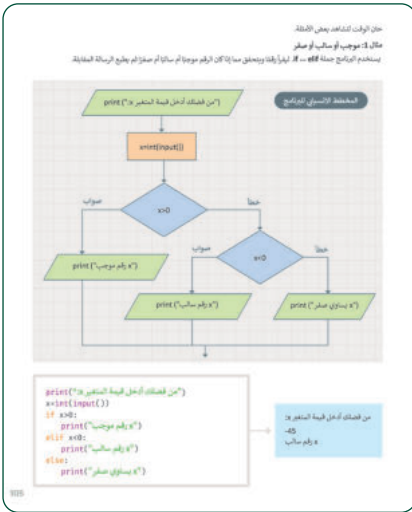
حان الوقت لتشاهد بعض الأمثلة.

مثال 1: موجب أو سالب أو صفر

يستخدم البرنامج جملة elif ... if ليقرأ رقمًا ويتحقق مما إذا كان الرقم موجبًا أم سالبًا أم صفرًا ثم يطبع الرسالة المقابلة.

المخطط الانسيابي للبرنامج

print ("من فضلك أدخل قيمة المتغير x:")

x=int(input())

x>0

صواب

خطأ

print ("x رقم موجب")

x<0

صواب

خطأ

print ("x رقم سالب")

print ("x يساوي صفر")

print("من فضلك أدخل قيمة المتغير x:")
x=int(input())
if x>0:
    print("x رقم موجب")
elif x<0:
    print("x رقم سالب")
else:
    print("x يساوي صفر")

من فضلك أدخل قيمة المتغير x:
-45
x رقم سالب

105